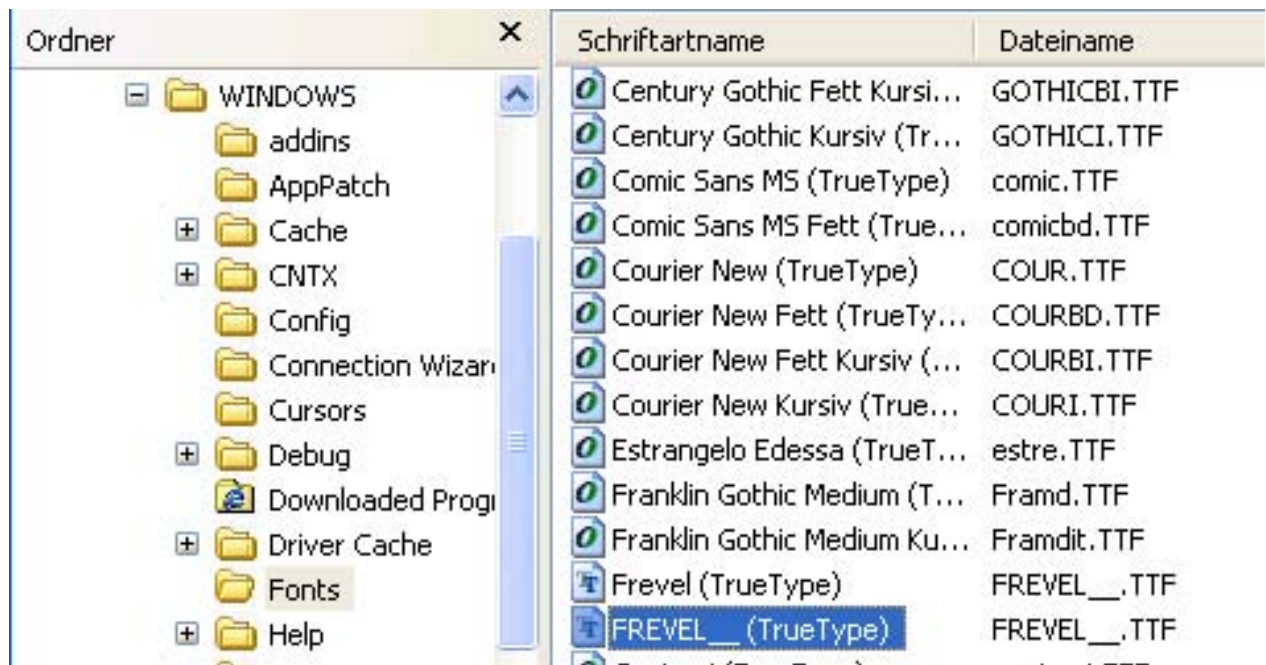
Ordner ×

WINDOWS
addins
AppPatch
Cache
CNTX
Config
Connection Wizar
Cursors
Debug
Downloaded Progr
Driver Cache
Fonts
Help

| Schriftartname | Dateiname |
|---|---|
| Century Gothic Fett Kursi... | GOTHICBI.TTF |
| Century Gothic Kursiv (Tr... | GOTHICI.TTF |
| Comic Sans MS (TrueType) | comic.TTF |
| Comic Sans MS Fett (True... | comicbd.TTF |
| Courier New (TrueType) | COUR.TTF |
| Courier New Fett (TrueTy... | COURBD.TTF |
| Courier New Fett Kursiv (... | COURBI.TTF |
| Courier New Kursiv (True... | COURI.TTF |
| Estrangelo Edessa (TrueT... | estre.TTF |
| Franklin Gothic Medium (T... | Framd.TTF |
| Franklin Gothic Medium Ku... | Framdit.TTF |
| Frevel (TrueType) | FREVEL__.TTF |
| FREVEL__ (TrueType) | FREVEL__.TTF |